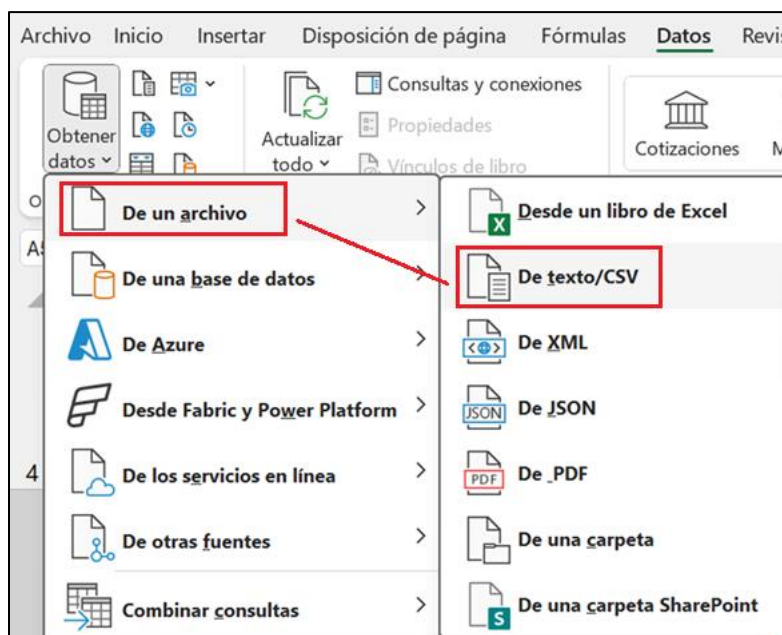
Archivo Inicio Insertar Disposición de página Fórmulas Datos Revis

Obtener datos

Actualizar todo

Consultas y conexiones

Propiedades

Vínculos de libro

Cotizaciones M

De un archivo

De una base de datos

De Azure

Desde Fabric y Power Platform

De los servicios en línea

De otras fuentes

Combinar consultas

Desde un libro de Excel

De texto/CSV

De XML

De JSON

De PDF

De una carpeta

De una carpeta SharePoint